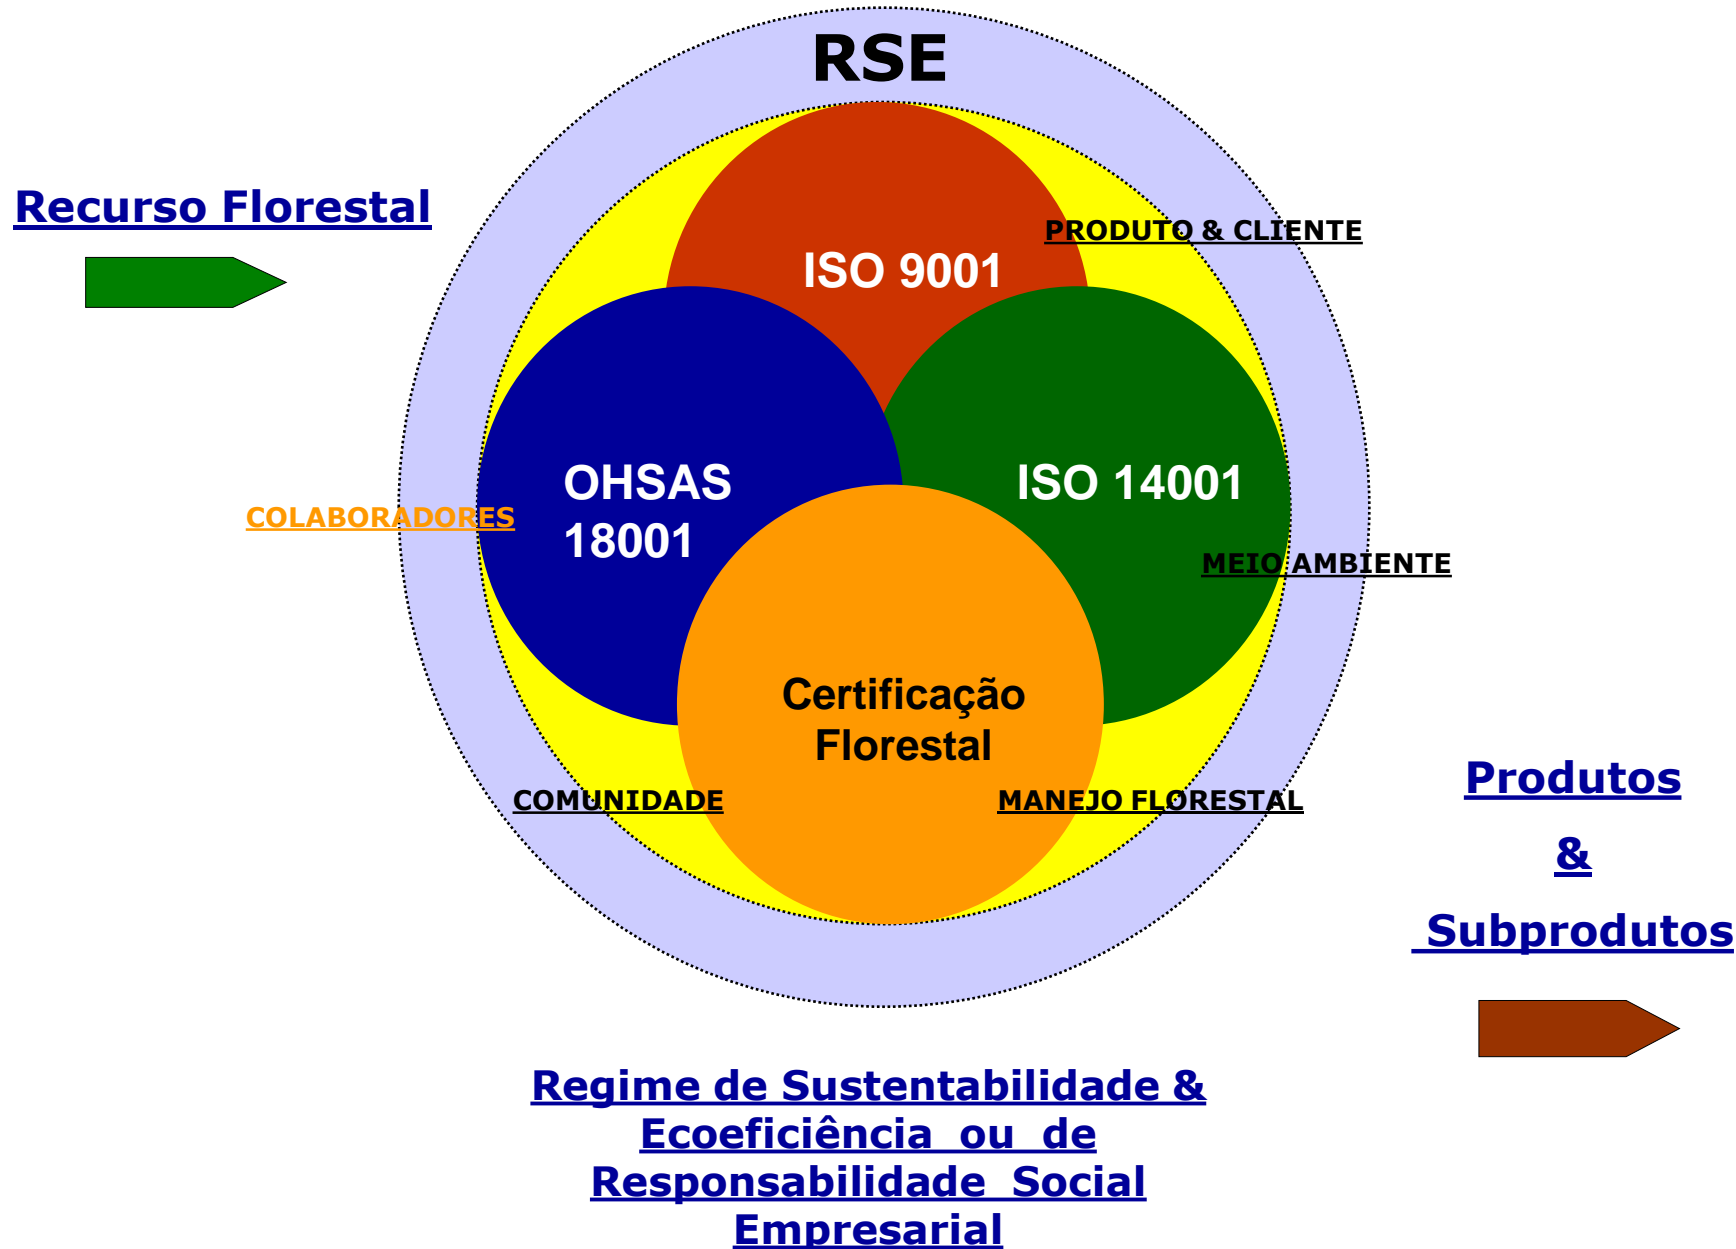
RSE

Recurso Florestal

PRODUTO & CLIENTE

ISO 9001

OHSAS 18001

ISO 14001

COLABORADORES

MEIO AMBIENTE

Certificação Florestal

COMUNIDADE

MANEJO FLORESTAL

Produtos & Subprodutos

Regime de Sustentabilidade & Ecoeficiência ou de Responsabilidade Social Empresarial